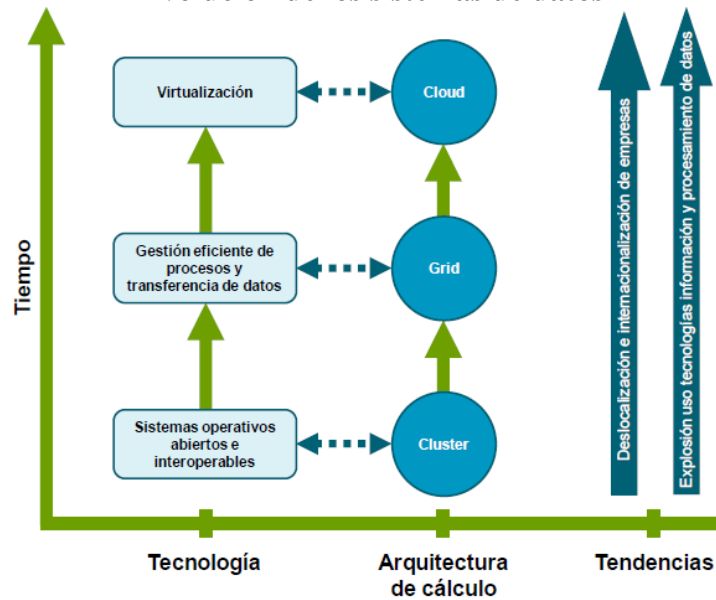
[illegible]

Tiempo

Virtualización

Cloud

Gestión eficiente de procesos y transferencia de datos

Grid

Sistemas operativos abiertos e interoperables

Cluster

Deslocalización e internacionalización de empresas

Explosión uso tecnologías información y procesamiento de datos

Tecnología

Arquitectura de cálculo

Tendencias